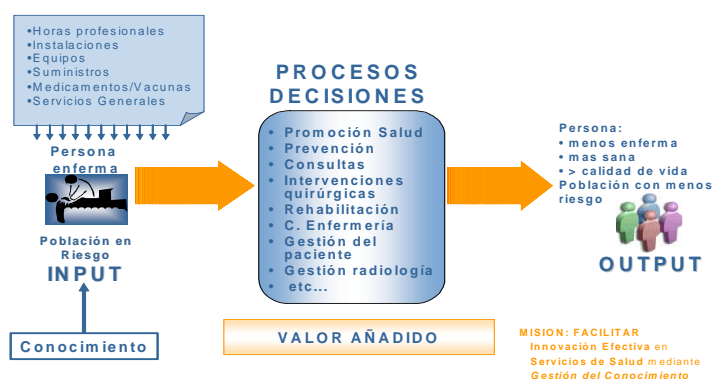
•Horas profesionales
•Instalaciones
•Equipos
•Suministros
•Medicamentos/Vacunas
•Servicios Generales

Persona enferma

Población en Riesgo
INPUT

Conocimiento

PROCESOS DECISIONES

• Promoción Salud
• Prevención
• Consultas
• Intervenciones quirúrgicas
• Rehabilitación
• C. Enfermería
• Gestión del paciente
• Gestión radiología
• etc…

VALOR AÑADIDO

Persona:
• menos enferma
• mas sana
• > calidad de vida
Población con menos riesgo

OUTPUT

MISION: FACILITAR Innovación Efectiva en Servicios de Salud mediante Gestión del Conocimiento